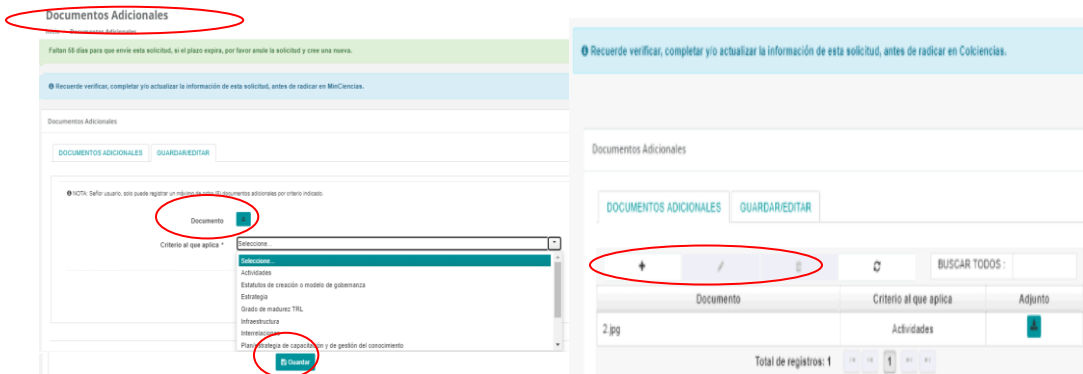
Documentos Adicionales

Inicio > Documentos Adicionales

Faltan 58 días para que envíe esta solicitud, si el plazo expira, por favor anule la solicitud y cree una nueva.

Recuerde verificar, completar y/o actualizar la información de esta solicitud, antes de radicar en MinCiencias.

Documentos Adicionales

DOCUMENTOS ADICIONALES | GUARDAR/EDITAR

NOTA: Señor usuario, solo puede registrar un máximo de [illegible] documentos adicionales por criterio indicado.

Documento

Criterio al que aplica *

Seleccione...

Seleccione...
Actividades
Estatutos de creación o modelo de gobernanza
Estrategia
Grado de madurez TRL
Infraestructura
Interrelaciones
Plan estrategia de capacitación y de gestión del conocimiento

Guardar

Recuerde verificar, completar y/o actualizar la información de esta solicitud, antes de radicar en Colciencias.

Documentos Adicionales

DOCUMENTOS ADICIONALES | GUARDAR/EDITAR

BUSCAR TODOS :

| Documento | Criterio al que aplica | Adjunto |
|---|---|---|
| 2.jpg | Actividades | |

Total de registros: 1

1